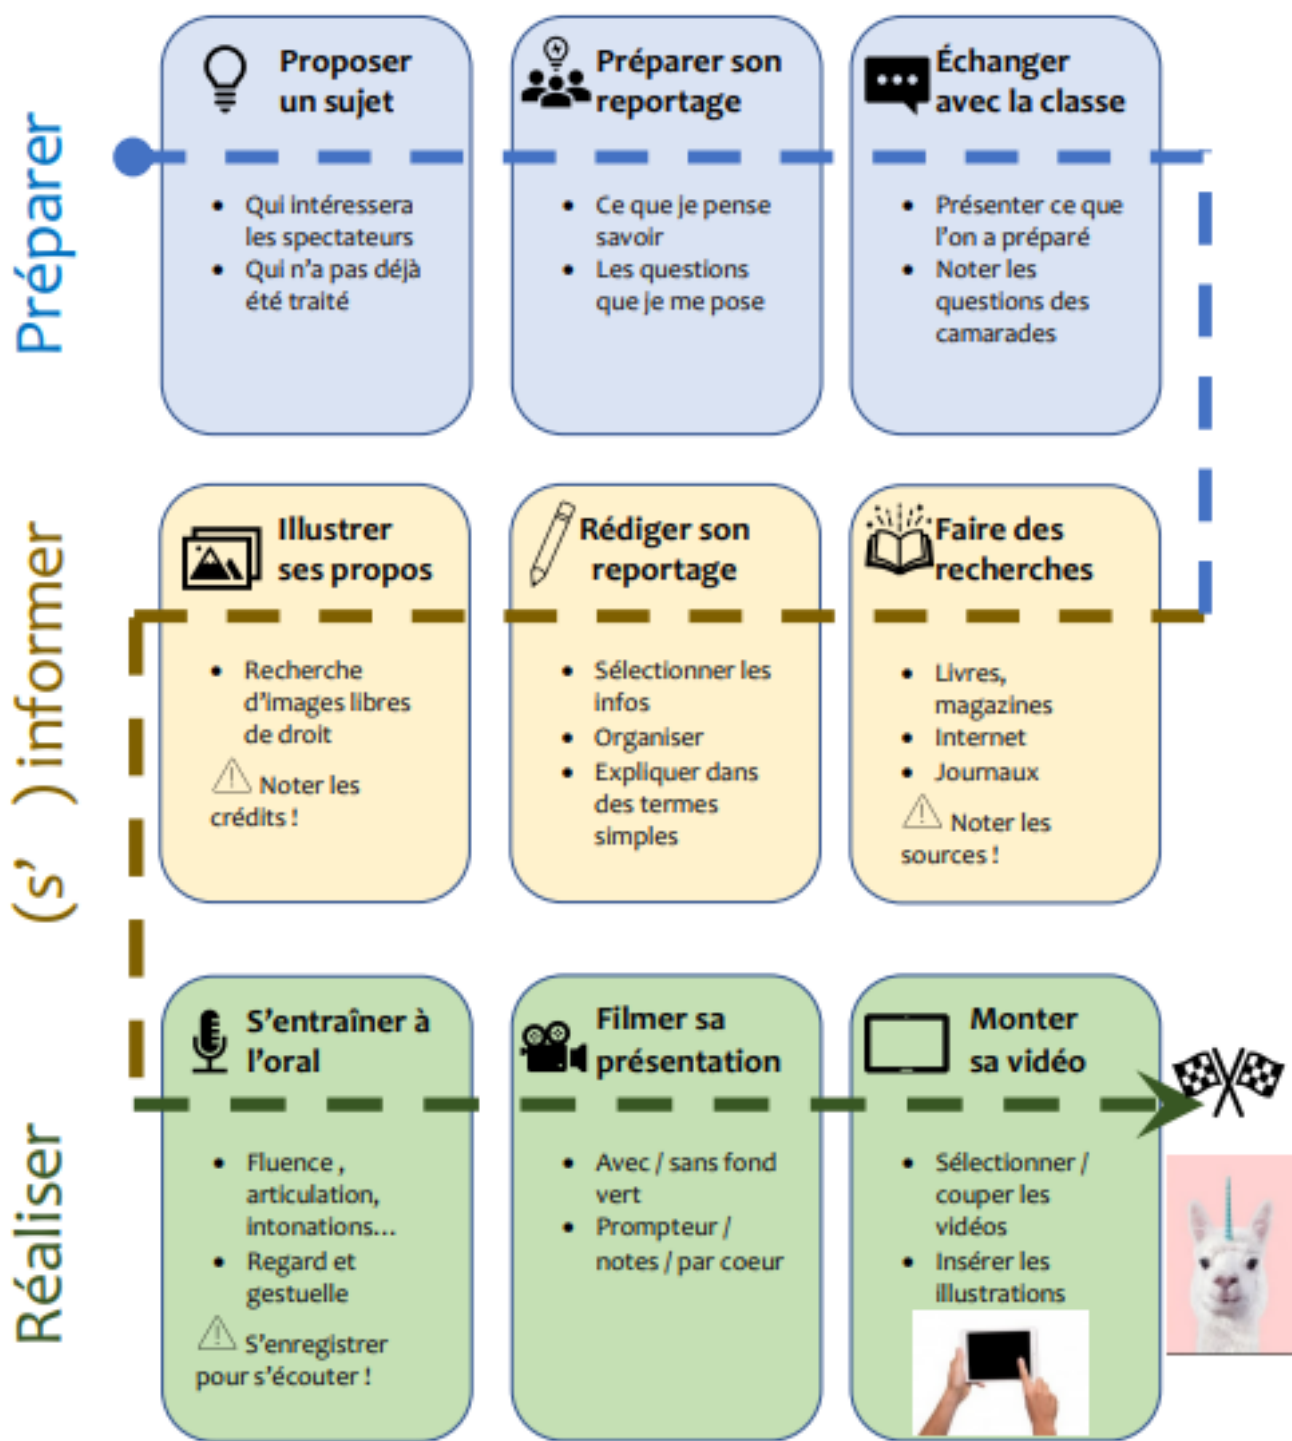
Préparer

Proposer un sujet

- Qui intéressera les spectateurs
- Qui n'a pas déjà été traité

Préparer son reportage

- Ce que je pense savoir
- Les questions que je me pose

Échanger avec la classe

- Présenter ce que l'on a préparé
- Noter les questions des camarades

(s' )informer

Illustrer ses propos

- Recherche d'images libres de droit

⚠ Noter les crédits !

Rédiger son reportage

- Sélectionner les infos
- Organiser
- Expliquer dans des termes simples

Faire des recherches

- Livres, magazines
- Internet
- Journaux

⚠ Noter les sources !

Réaliser

S'entraîner à l'oral

- Fluence , articulation, intonations…
- Regard et gestuelle

⚠ S'enregistrer pour s'écouter !

Filmer sa présentation

- Avec / sans fond vert
- Prompteur / notes / par coeur

Monter sa vidéo

- Sélectionner / couper les vidéos
- Insérer les illustrations